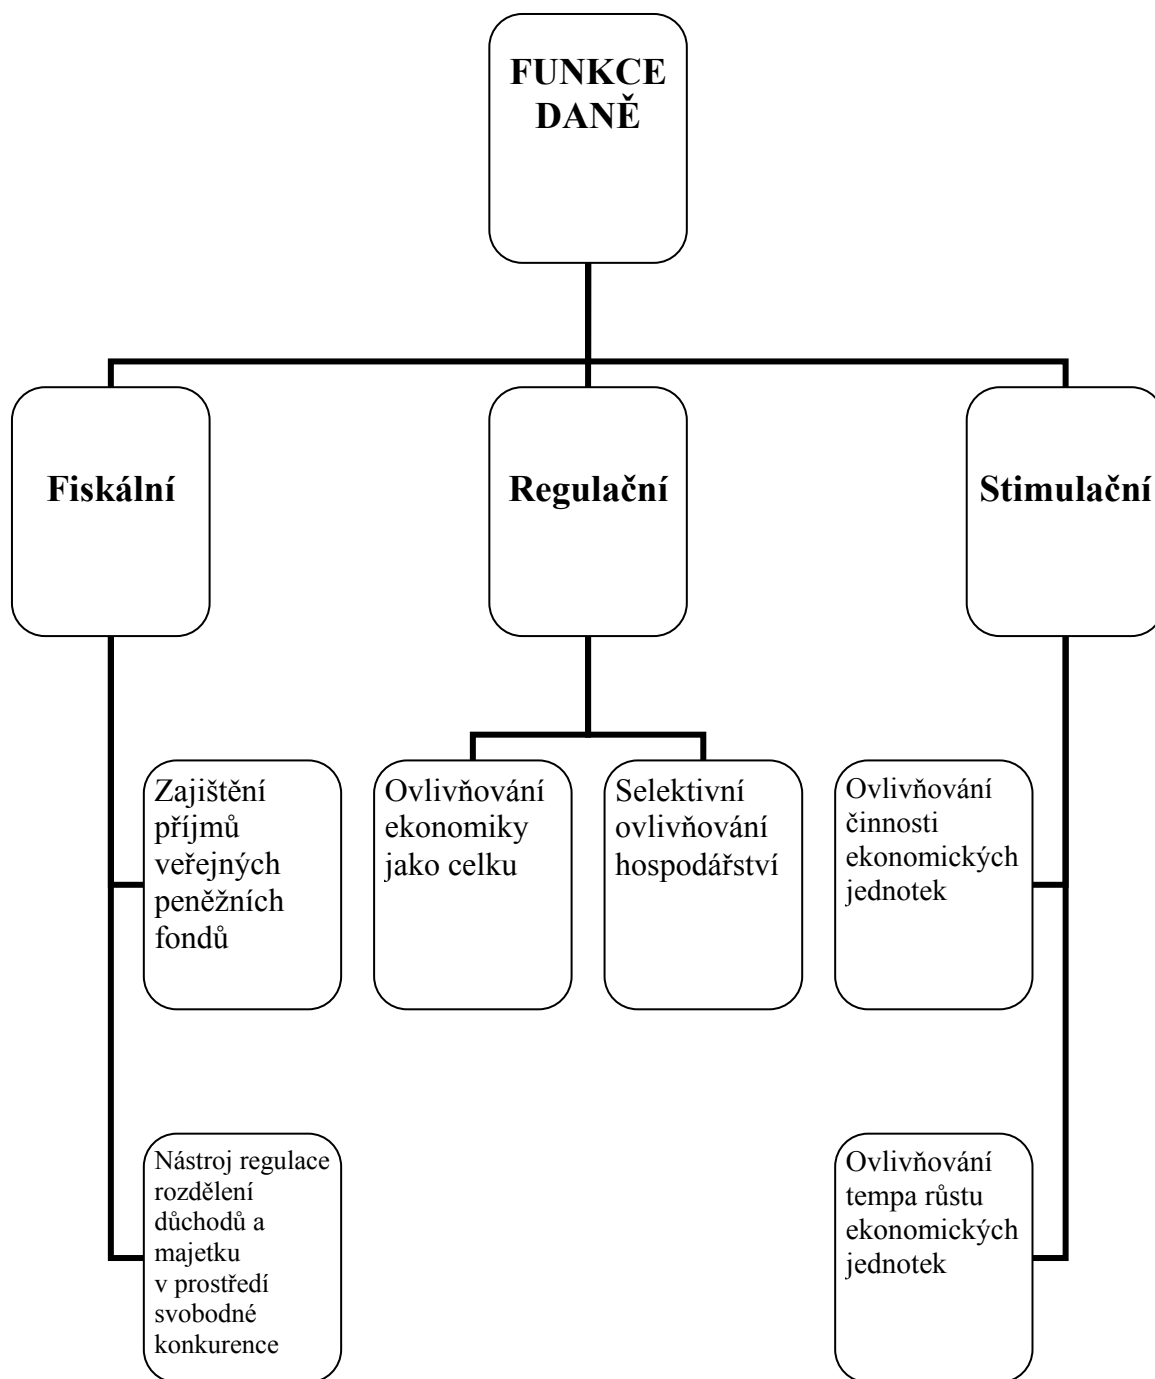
FUNKCE DANĚ

Fiskální

Regulační

Stimulační

Zajištění příjmů veřejných peněžních fondů

Nástroj regulace rozdělení důchodů a majetku v prostředí svobodné konkurence

Ovlivňování ekonomiky jako celku

Selektivní ovlivňování hospodářství

Ovlivňování činnosti ekonomických jednotek

Ovlivňování tempa růstu ekonomických jednotek